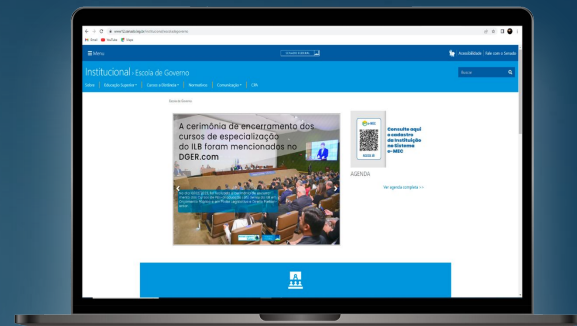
Menu

Acessibilidade | Fale com o Senado

Institucional › Escola de Governo

Busca

Sobre | Educação Superior | Cursos a Distância | Normativos | Comunicação | CIN

Escola de Governo

A cerimônia de encerramento dos cursos de especialização do ILB foram mencionados no DGER.com

Consulte aqui o cadastro da Instituição no Sistema e-MEC

e-MEC

AGENDA

Ver agenda completa » »